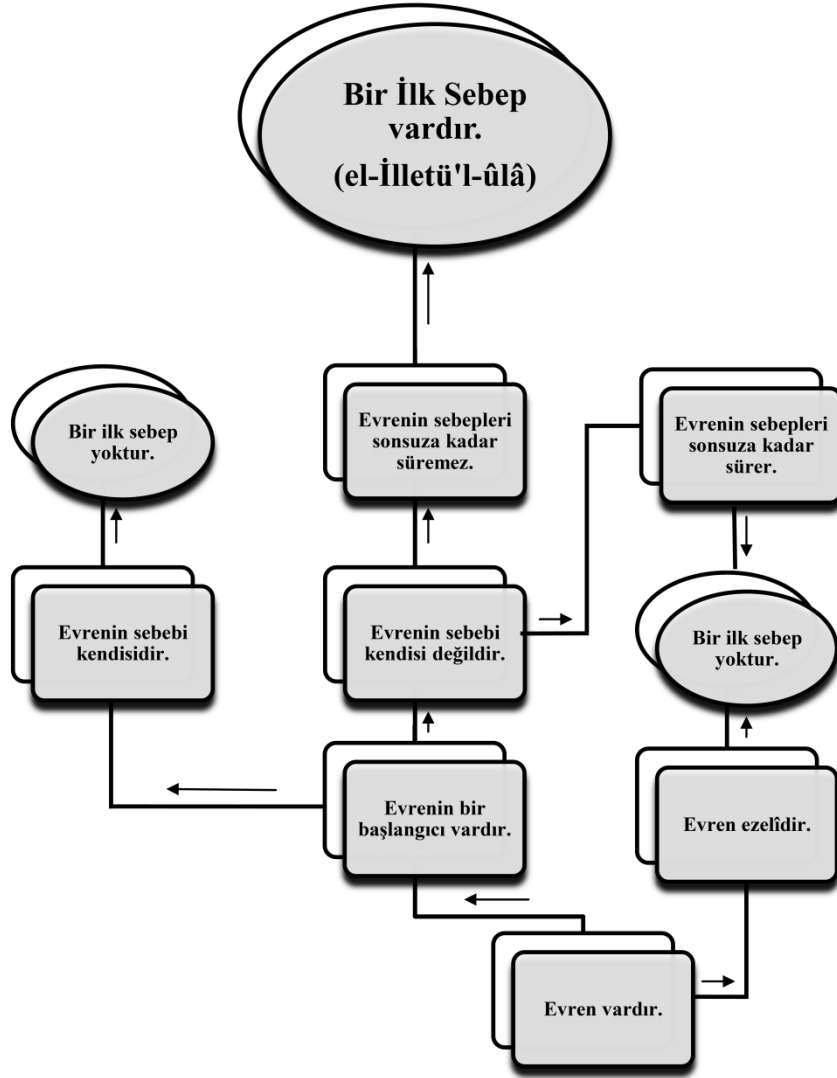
Bir İlk Sebep vardır.
(el-İlletü'l-ûlâ)

Bir ilk sebep yoktur.

Evrenin sebepleri sonsuza kadar süremez.

Evrenin sebepleri sonsuza kadar sürer.

Evrenin sebebi kendisidir.

Evrenin sebebi kendisi değildir.

Bir ilk sebep yoktur.

Evrenin bir başlangıcı vardır.

Evren ezelîdir.

Evren vardır.